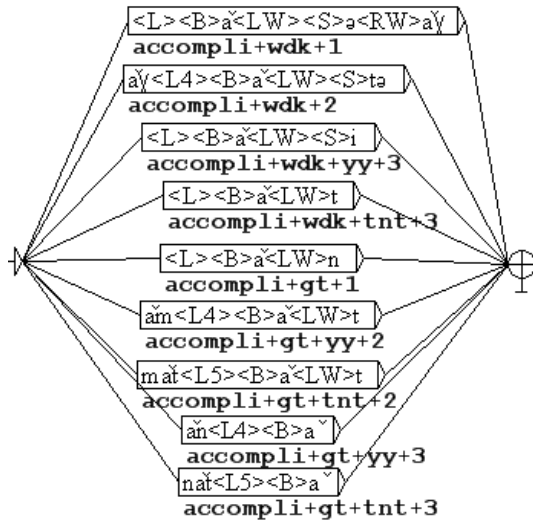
<L><B>ǎ<LW><S>ə<RW>aɣ
accompli+wdk+1

aɣ<L4><B>ǎ<LW><S>tə
accompli+wdk+2

<L><B>ǎ<LW><S>i
accompli+wdk+yy+3

<L><B>ǎ<LW>t
accompli+wdk+tnt+3

<L><B>ǎ<LW>n
accompli+gt+1

ǎm<L4><B>ǎ<LW>t
accompli+gt+yy+2

mǎt<L5><B>ǎ<LW>t
accompli+gt+tnt+2

ǎn<L4><B>aˇ
accompli+gt+yy+3

nǎt<L5><B>aˇ
accompli+gt+tnt+3